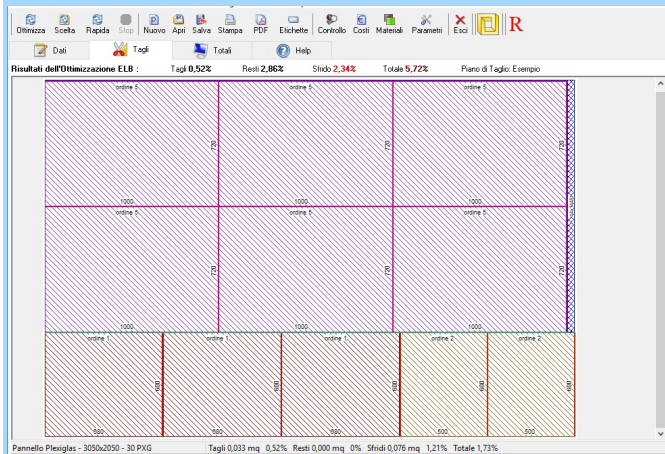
Ottimizza Scelta Rapida Stop Nuovo Apri Salva Stampa PDF Etichette Controllo Costi Materiali Parametri Esci R

Dati Tagli Totali Help

Risultati dell'Ottimizzazione ELB : Tagli 0,52% Resti 2,86% Sfrido 2,34% Totale 5,72% Piano di Taglio: Esempio

ordine 5 ordine 5 ordine 5
720 720 720
1000 1000 1000
ordine 5 ordine 5 ordine 5
720 720 720
1000 1000 1000
ordine 1 ordine 1 ordine 1 ordine 2 ordine 2
600 600 600 600 600
500 500 500 500 500

Pannello Plexiglas - 3050x2050 - 30 PXG Tagli 0,033 mq 0,52% Resti 0,000 mq 0% Sfridi 0,076 mq 1,21% Totale 1,73%